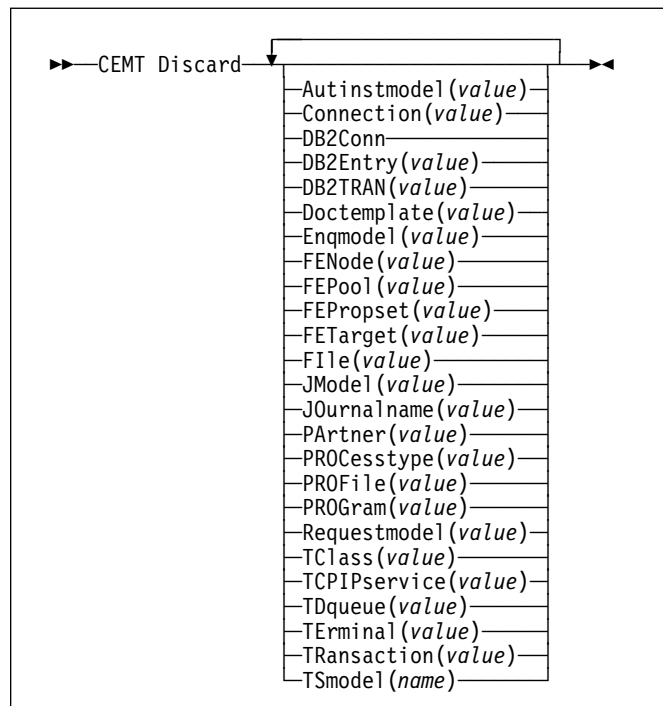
CEMT Discard

Autinstmodel(value)
Connection(value)
DB2Conn
DB2Entry(value)
DB2TRAN(value)
Doctemplate(value)
Enqmodel(value)
FENode(value)
FEPool(value)
FEPropset(value)
FETarget(value)
FIle(value)
JModel(value)
JOurnalname(value)
PArtner(value)
PROCesstype(value)
PROFile(value)
PROGram(value)
Requestmodel(value)
TClass(value)
TCPIPservice(value)
TDqueue(value)
TErminal(value)
TRansaction(value)
TSmodel(name)